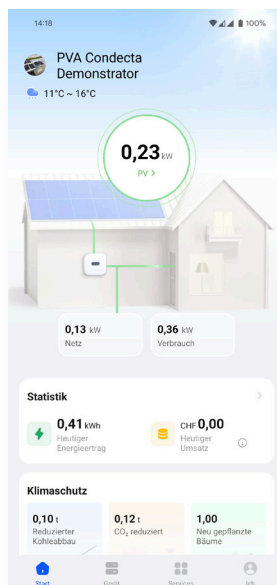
14:18

100%

PVA Condecta Demonstrator

11°C ~ 16°C

0,23 kW

PV >

0,13 kW
Netz

0,36 kW
Verbrauch

Statistik

>

0,41 kWh
Heutiger Energieertrag

CHF 0,00
Heutiger Umsatz

Klimaschutz

0,10 t
Reduzierter Kohleabbau

0,12 t
$CO_2$ reduziert

1,00
Neu gepflanzte Bäume

Start

Gerät

Services

Ich